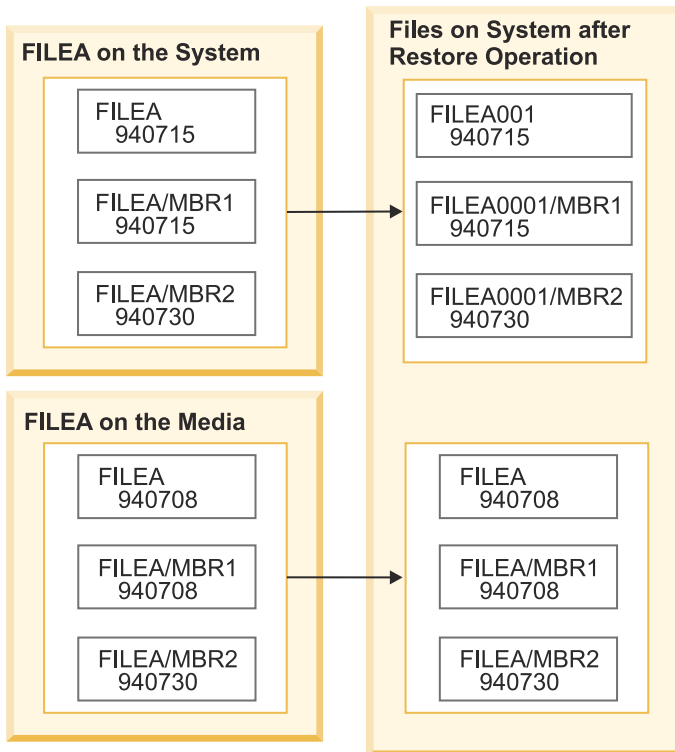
FILEA on the System

FILEA
940715

FILEA/MBR1
940715

FILEA/MBR2
940730

Files on System after Restore Operation

FILEA001
940715

FILEA0001/MBR1
940715

FILEA0001/MBR2
940730

FILEA on the Media

FILEA
940708

FILEA/MBR1
940708

FILEA/MBR2
940730

FILEA
940708

FILEA/MBR1
940708

FILEA/MBR2
940730